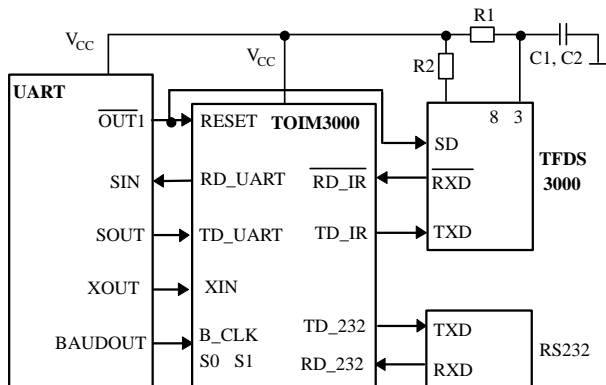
$V_{CC}$

R1

C1, C2

$V_{CC}$

R2

UART

$\overline{OUT1}$

RESET

TOIM3000

8 3

SD

TFDS 3000

SIN

RD_UART

$\overline{RD\_IR}$

$\overline{RXD}$

SOUT

TD_UART

TD_IR

TXD

XOUT

XIN

BAUDOUT

B_CLK

S0 S1

TD_232

TXD

RD_232

RXD

RS232